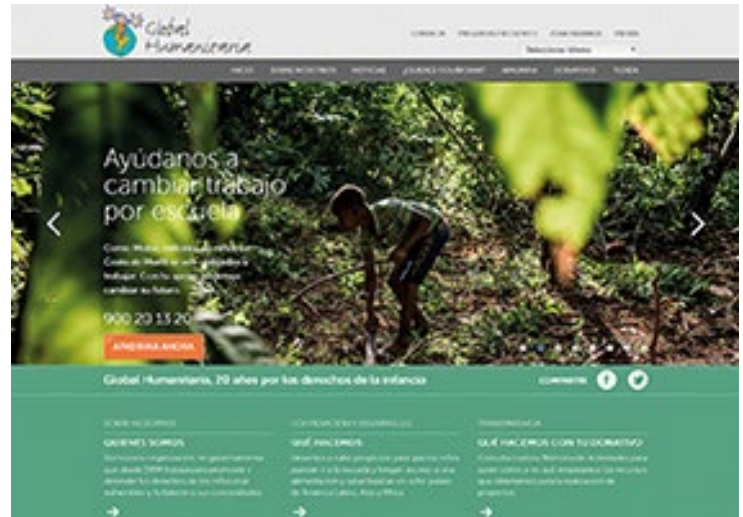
Global Humanitaria

CONTACTO   PREGUNTAS FRECUENTES   ZONA PADRINOS   PRENSA

Seleccionar idioma

INICIO   SOBRE NOSOTROS   NOTICIAS   ¿QUIERES COLABORAR?   APADRINA   DONATIVOS   TIENDA

Ayúdanos a cambiar trabajo por escuela

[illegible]

900 20 13 20

APADRINA AHORA

Global Humanitaria, 20 años por los derechos de la infancia

CONÉCTATE

SOBRE NOSOTROS
QUIÉNES SOMOS
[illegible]

COOPERACIÓN Y DESARROLLO
QUÉ HACEMOS
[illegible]

TRANSPARENCIA
QUÉ HACEMOS CON TU DONATIVO
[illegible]